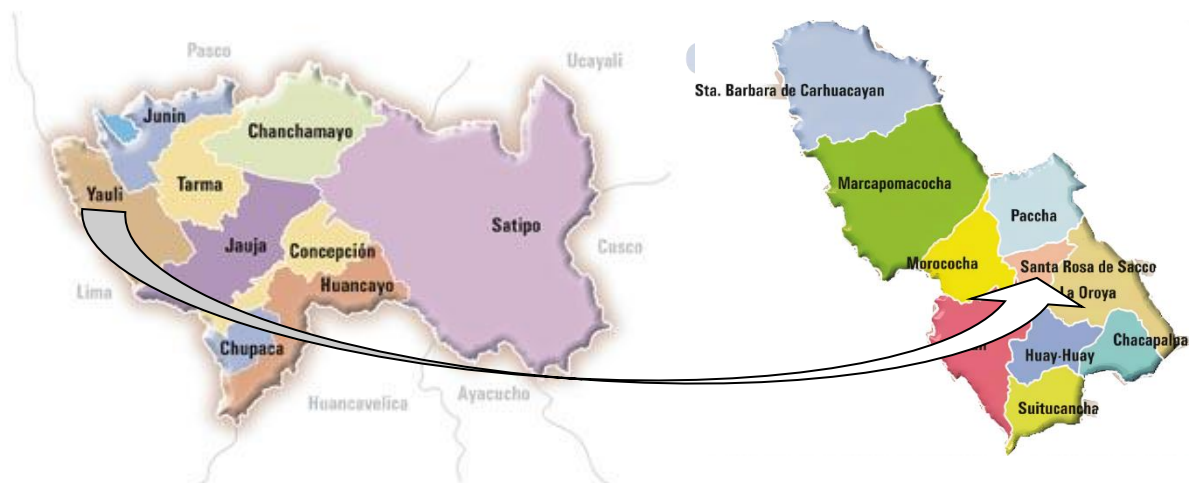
Pasco

Ucayali

Junin

Chanchamayo

Yauli

Tarma

Satipo

Jauja

Concepción

Cusco

Lima

Huancayo

Chupaca

Huancavelica

Ayacucho

Sta. Barbara de Carhuacayan

Marcapomacocha

Paccha

Morococha

Santa Rosa de Sacco

La Oroya

Chacapalpa

Huay-Huay

Suitucancha